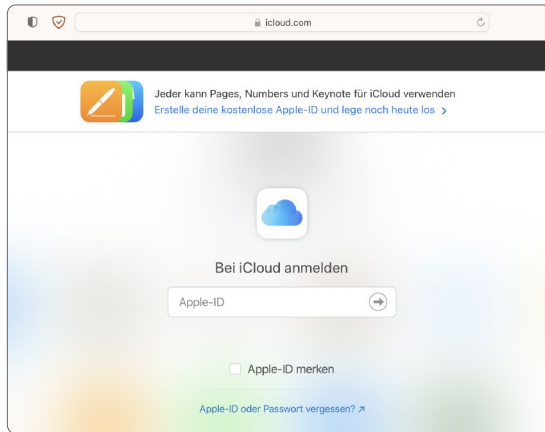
icloud.com

Jeder kann Pages, Numbers und Keynote für iCloud verwenden
Erstelle deine kostenlose Apple-ID und lege noch heute los >

Bei iCloud anmelden

Apple-ID

Apple-ID merken

Apple-ID oder Passwort vergessen? ↗